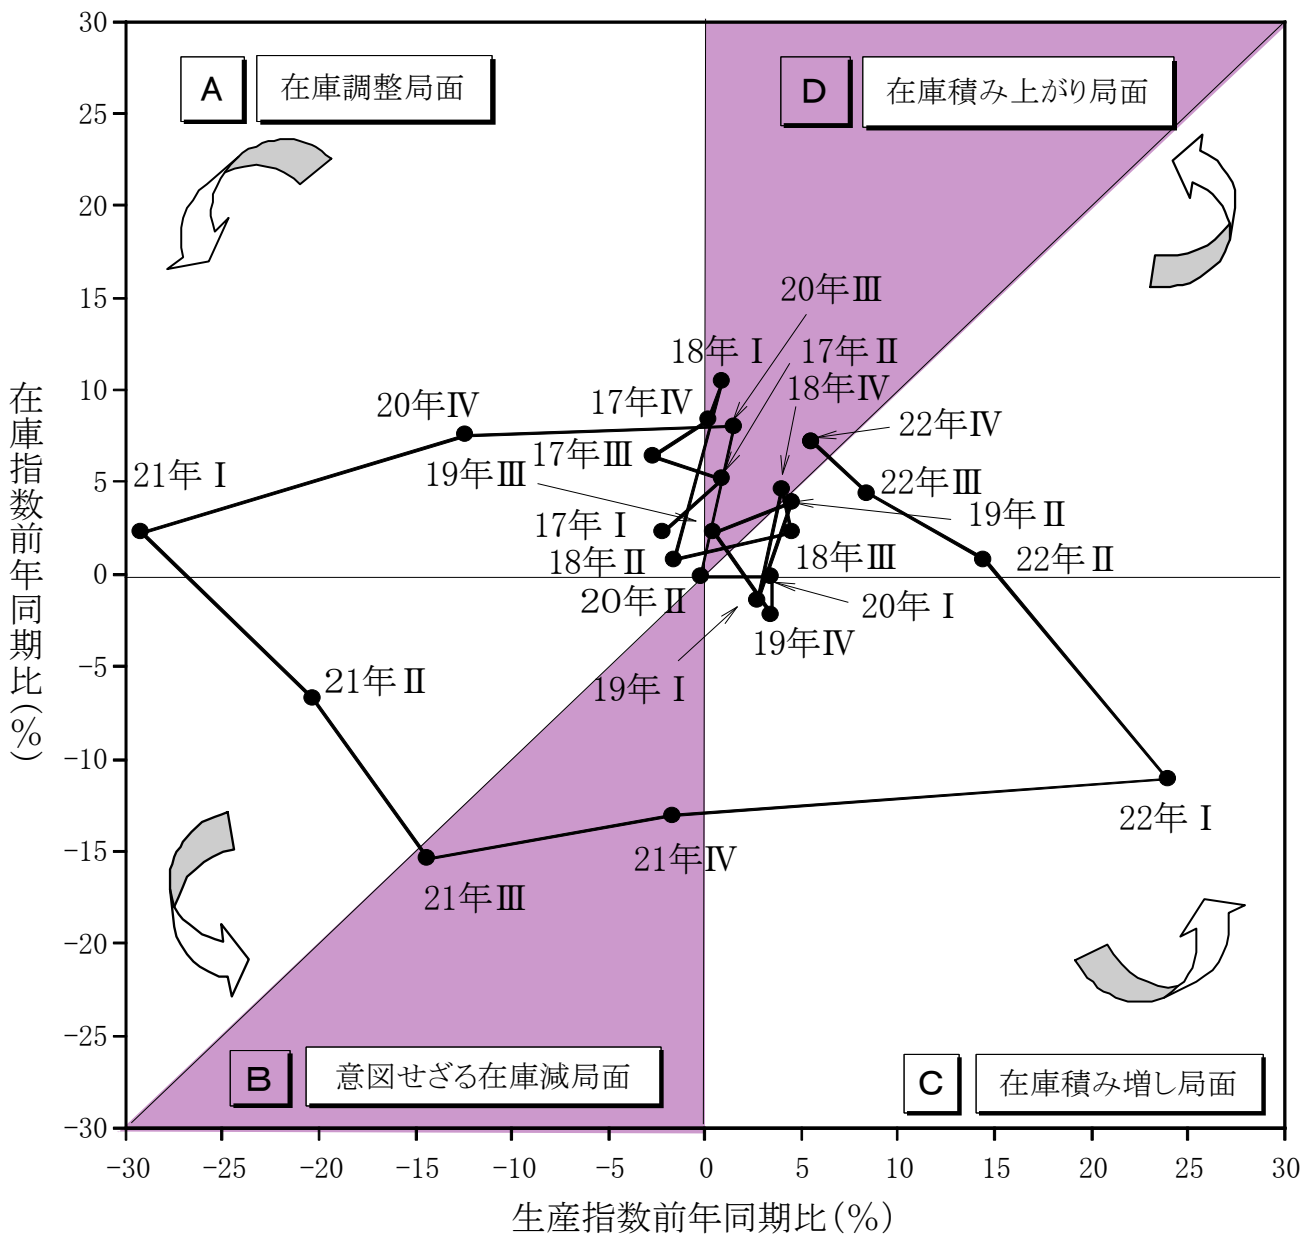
A 在庫調整局面

D 在庫積み上がり局面

B 意図せざる在庫減局面

C 在庫積み増し局面

20年Ⅲ
18年Ⅰ
17年Ⅱ
18年Ⅳ
17年Ⅳ
20年Ⅳ
22年Ⅳ
17年Ⅲ
21年Ⅰ
19年Ⅲ
22年Ⅲ
19年Ⅱ
17年Ⅰ
18年Ⅱ
18年Ⅲ
22年Ⅱ
20年Ⅱ
20年Ⅰ
19年Ⅳ
19年Ⅰ
21年Ⅱ
22年Ⅰ
21年Ⅳ
21年Ⅲ

30
25
20
15
10
5
0
-5
-10
-15
-20
-25
-30

在庫指数前年同期比(%)

-30 -25 -20 -15 -10 -5 0 5 10 15 20 25 30

生産指数前年同期比(%)